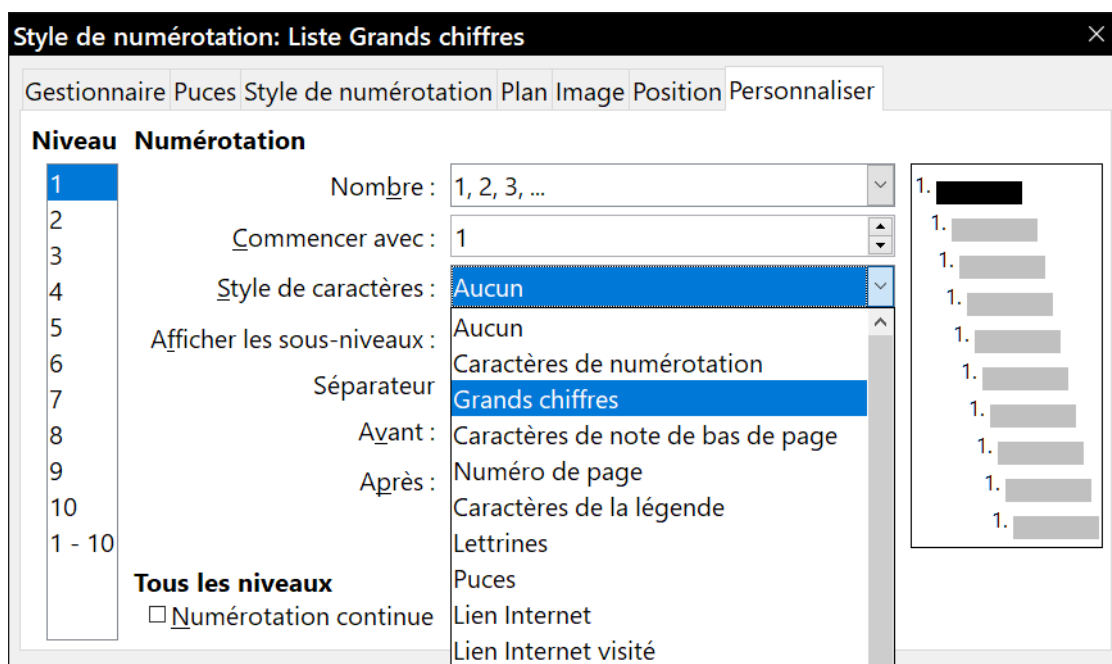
Style de numérotation: Liste Grands chiffres
×

Gestionnaire Puces Style de numérotation Plan Image Position Personnaliser

Niveau
1
2
3
4
5
6
7
8
9
10
1 - 10

Numérotation

Nombre : 1, 2, 3, ...
Commencer avec : 1
Style de caractères : Aucun
Afficher les sous-niveaux :
Séparateur
Avant :
Après :

Aucun
Caractères de numérotation
Grands chiffres
Caractères de note de bas de page
Numéro de page
Caractères de la légende
Lettrines
Puces
Lien Internet
Lien Internet visité

Tous les niveaux
☐ Numérotation continue

1.
1.
1.
1.
1.
1.
1.
1.
1.
1.